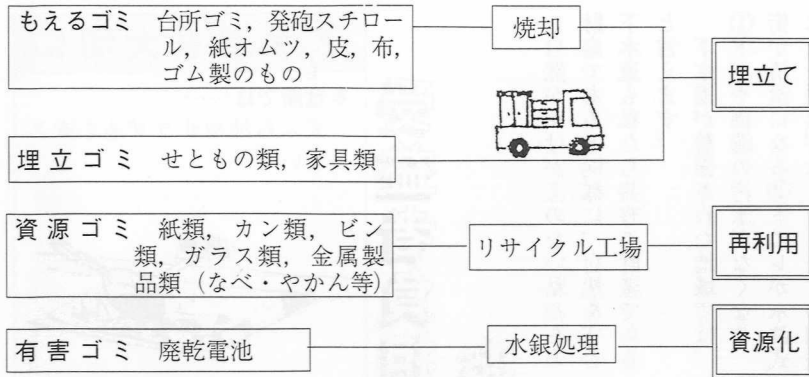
もえるゴミ　台所ゴミ，発砲スチロール，紙オムツ，皮，布，ゴム製のもの

焼却

埋立て

埋立ゴミ　せともの類，家具類

資源ゴミ　紙類，カン類，ビン類，ガラス類，金属製品類（なべ・やかん等）

リサイクル工場

再利用

有害ゴミ　廃乾電池

水銀処理

資源化